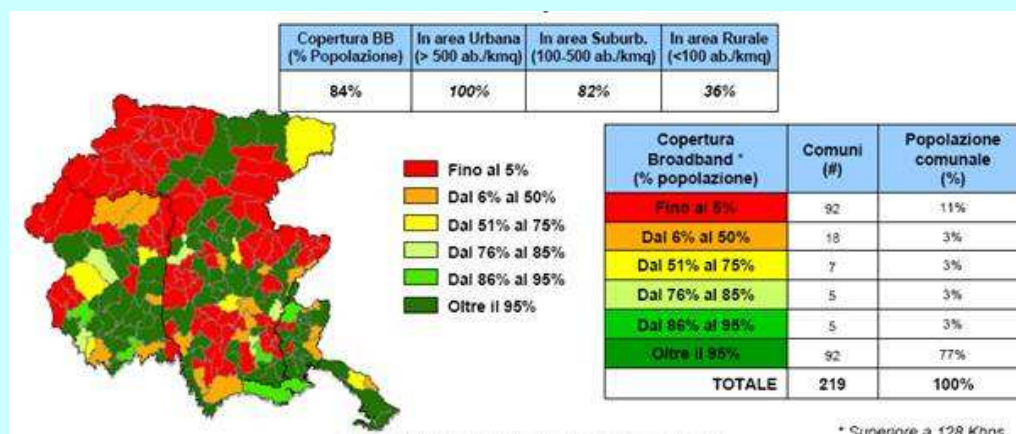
| Copertura BB (% Popolazione) | In area Urbana (> 500 ab./kmq) | In area Suburb. (100-500 ab./kmq) | In area Rurale (<100 ab./kmq) |
|---|---|---|---|
| 84% | 100% | 82% | 36% |

Fino al 5%
Dal 6% al 50%
Dal 51% al 75%
Dal 76% al 85%
Dal 86% al 95%
Oltre il 95%

| Copertura Broadband * (% popolazione) | Comuni (#) | Popolazione comunale (%) |
|---|---|---|
| Fino al 5% | 92 | 11% |
| Dal 6% al 50% | 18 | 3% |
| Dal 51% al 75% | 7 | 3% |
| Dal 76% al 85% | 5 | 3% |
| Dal 86% al 95% | 5 | 3% |
| Oltre il 95% | 92 | 77% |
| TOTALE | 219 | 100% |

* Superiore a 128 Kbps